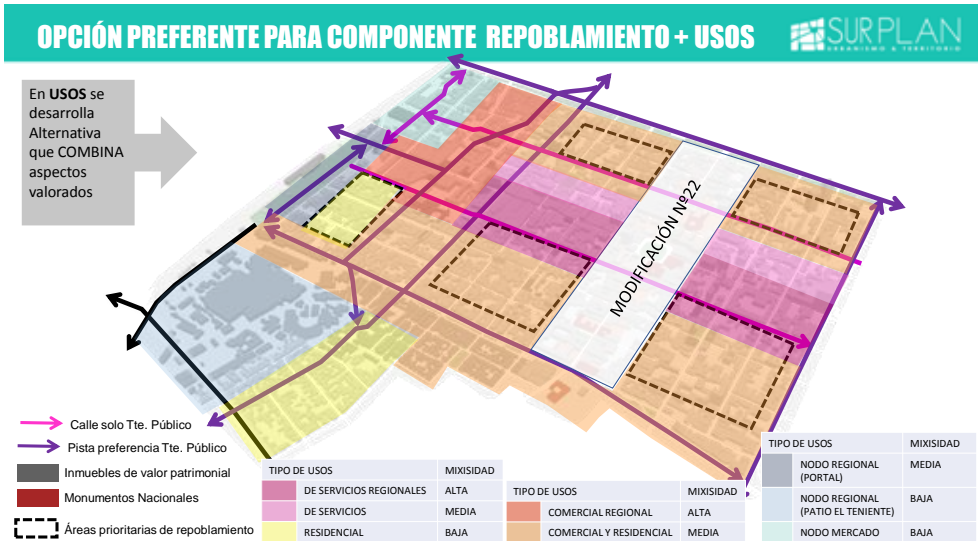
OPCIÓN PREFERENTE PARA COMPONENTE REPOBLAMIENTO + USOS

SURPLAN
URBANISMO & TERRITORIO

En **USOS** se desarrolla Alternativa que COMBINA aspectos valorados

MODIFICACIÓN Nº22

Calle solo Tte. Público
Pista preferencia Tte. Público
Inmuebles de valor patrimonial
Monumentos Nacionales
Áreas prioritarias de repoblamiento

| TIPO DE USOS | MIXISIDAD |
|---|---|
| DE SERVICIOS REGIONALES | ALTA |
| DE SERVICIOS | MEDIA |
| RESIDENCIAL | BAJA |

| TIPO DE USOS | MIXISIDAD |
|---|---|
| COMERCIAL REGIONAL | ALTA |
| COMERCIAL Y RESIDENCIAL | MEDIA |

| TIPO DE USOS | MIXISIDAD |
|---|---|
| NODO REGIONAL (PORTAL) | MEDIA |
| NODO REGIONAL (PATIO EL TENIENTE) | BAJA |
| NODO MERCADO | BAJA |